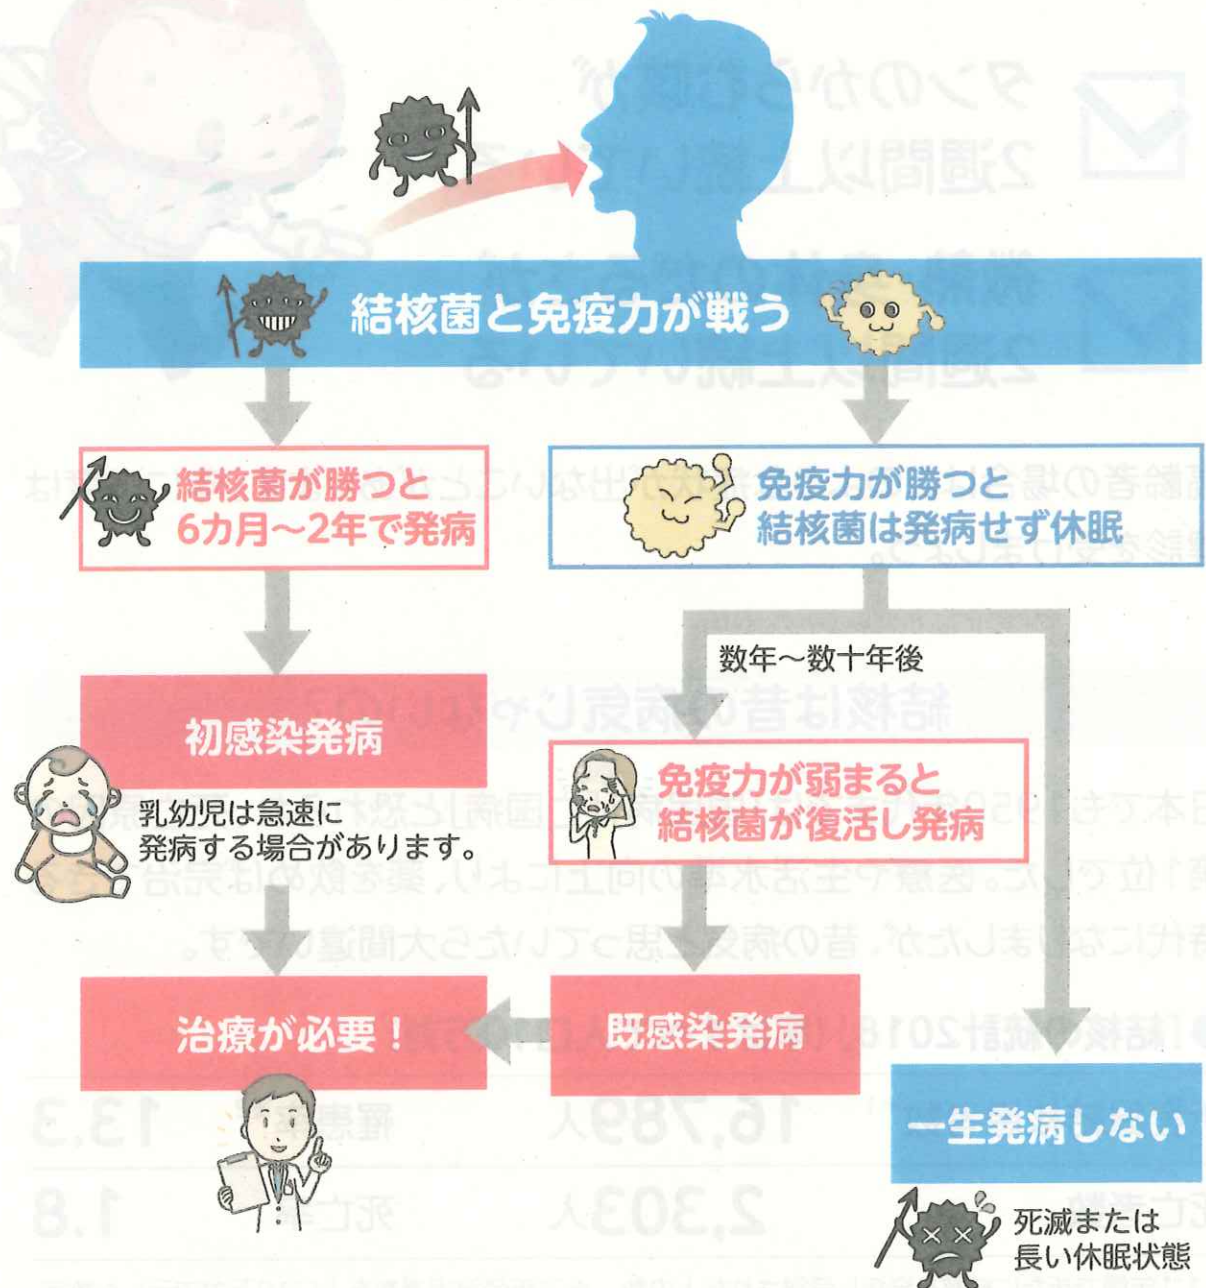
結核菌と免疫力が戦う

結核菌が勝つと
6カ月〜2年で発病

免疫力が勝つと
結核菌は発病せず休眠

数年〜数十年後

初感染発病

乳幼児は急速に
発病する場合があります。

免疫力が弱まると
結核菌が復活し発病

治療が必要！

既感染発病

一生発病しない

死滅または
長い休眠状態